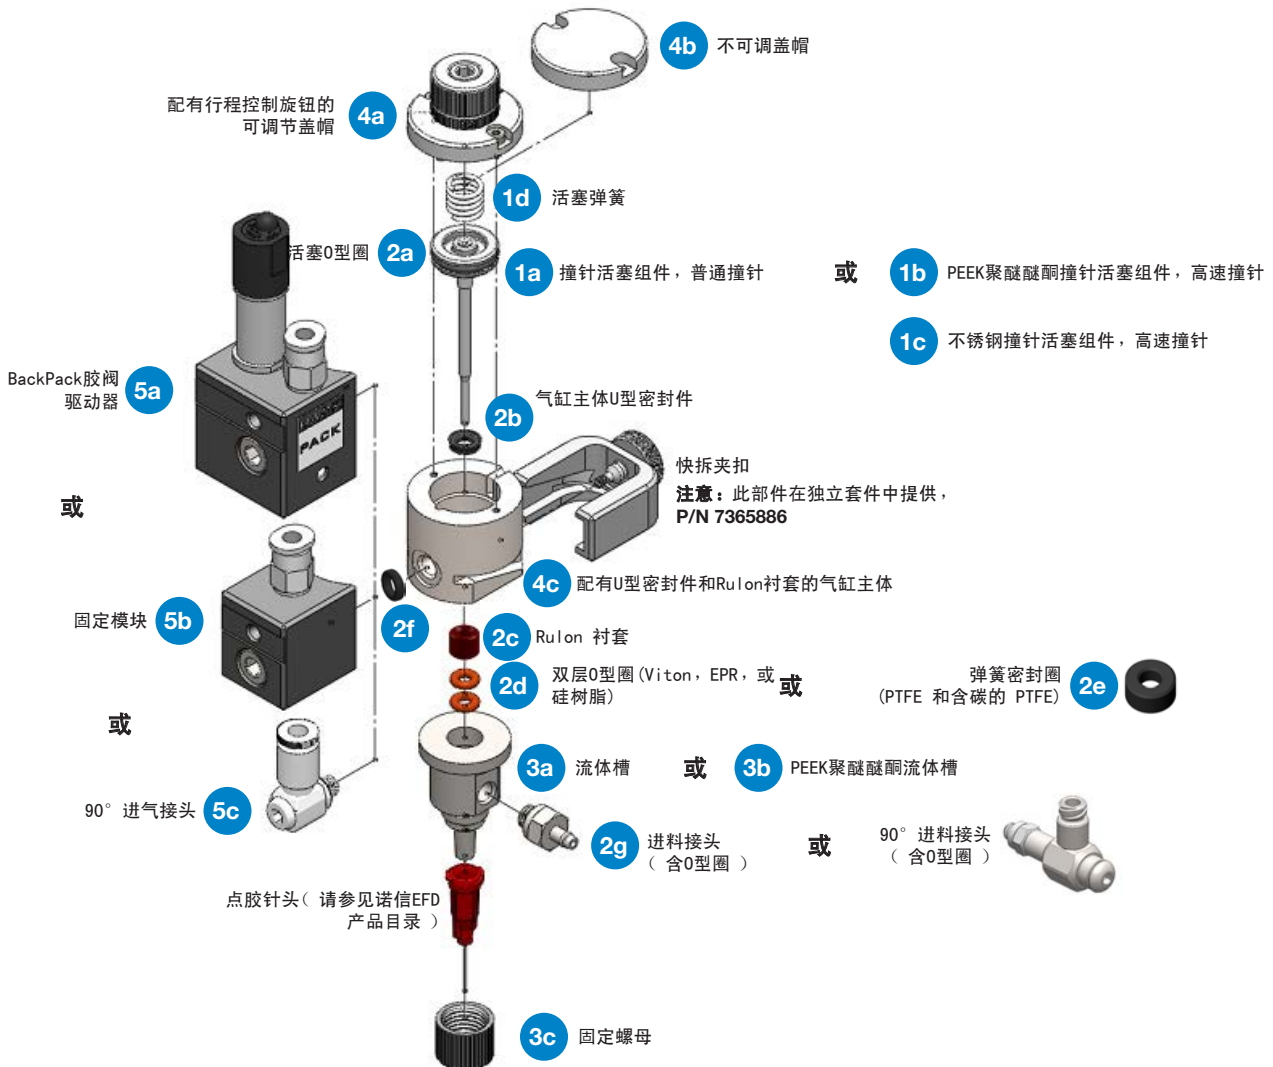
4b 不可调盖帽

配有行程控制旋钮的可调节盖帽 4a

1d 活塞弹簧

活塞O型圈 2a

1a 撞针活塞组件，普通撞针

或

1b PEEK聚醚醚酮撞针活塞组件，高速撞针

1c 不锈钢撞针活塞组件，高速撞针

BackPack胶阀驱动器 5a

PACK

2b 气缸主体U型密封件

快拆夹扣

注意：此部件在独立套件中提供，P/N 7365886

或

4c 配有U型密封件和Rulon衬套的气缸主体

固定模块 5b

2f

2c Rulon 衬套

2d 双层O型圈(Viton，EPR，或硅树脂)

或

弹簧密封圈 (PTFE 和含碳的 PTFE) 2e

或

3a 流体槽

或

3b PEEK聚醚醚酮流体槽

90° 进气接头 5c

2g 进料接头 （ 含O型圈 ）

或

90° 进料接头 （ 含O型圈 ）

点胶针头（ 请参见诺信EFD产品目录 ）

3c 固定螺母